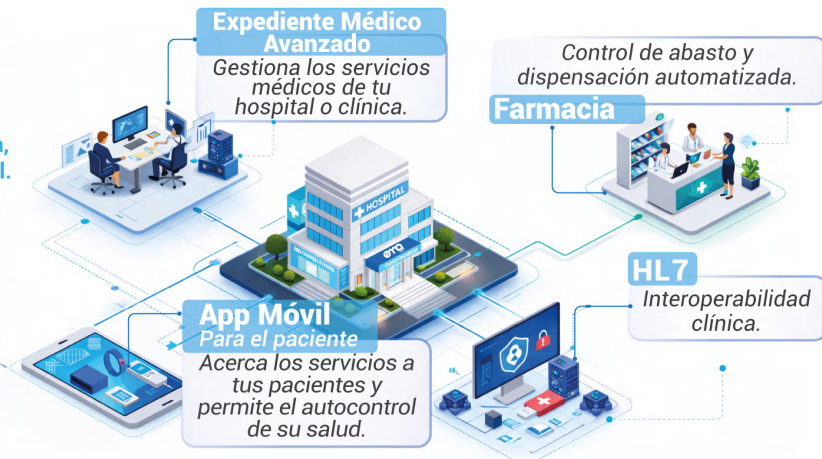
Expediente Médico Avanzado

Gestiona los servicios médicos de tu hospital o clínica.

Control de abasto y dispensación automatizada.

Farmacia

HOSPITAL

HL7

Interoperabilidad clínica.

App Móvil

Para el paciente

Acerca los servicios a tus pacientes y permite el autocontrol de su salud.